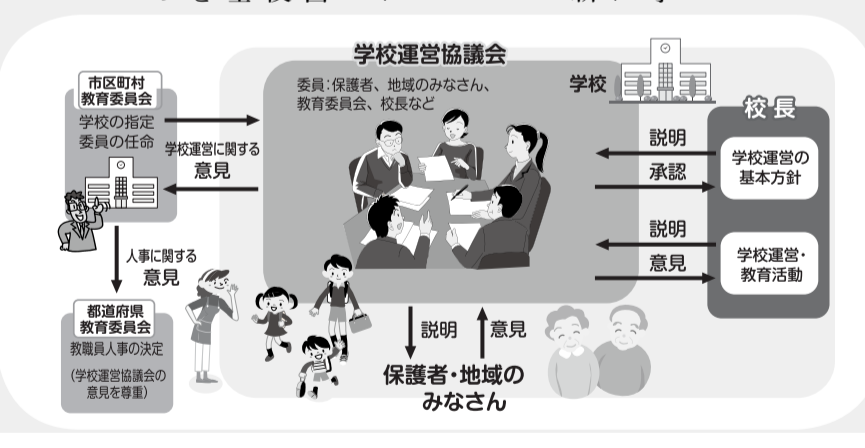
学校運営協議会

委員:保護者、地域のみなさん、教育委員会、校長など

学校

市区町村教育委員会

学校の指定
委員の任命

学校運営に関する
意見

人事に関する
意見

都道府県教育委員会

教職員人事の決定

(学校運営協議会の意見を尊重)

校長

説明

承認

学校運営の基本方針

説明

意見

学校運営・教育活動

説明

意見

保護者・地域のみなさん